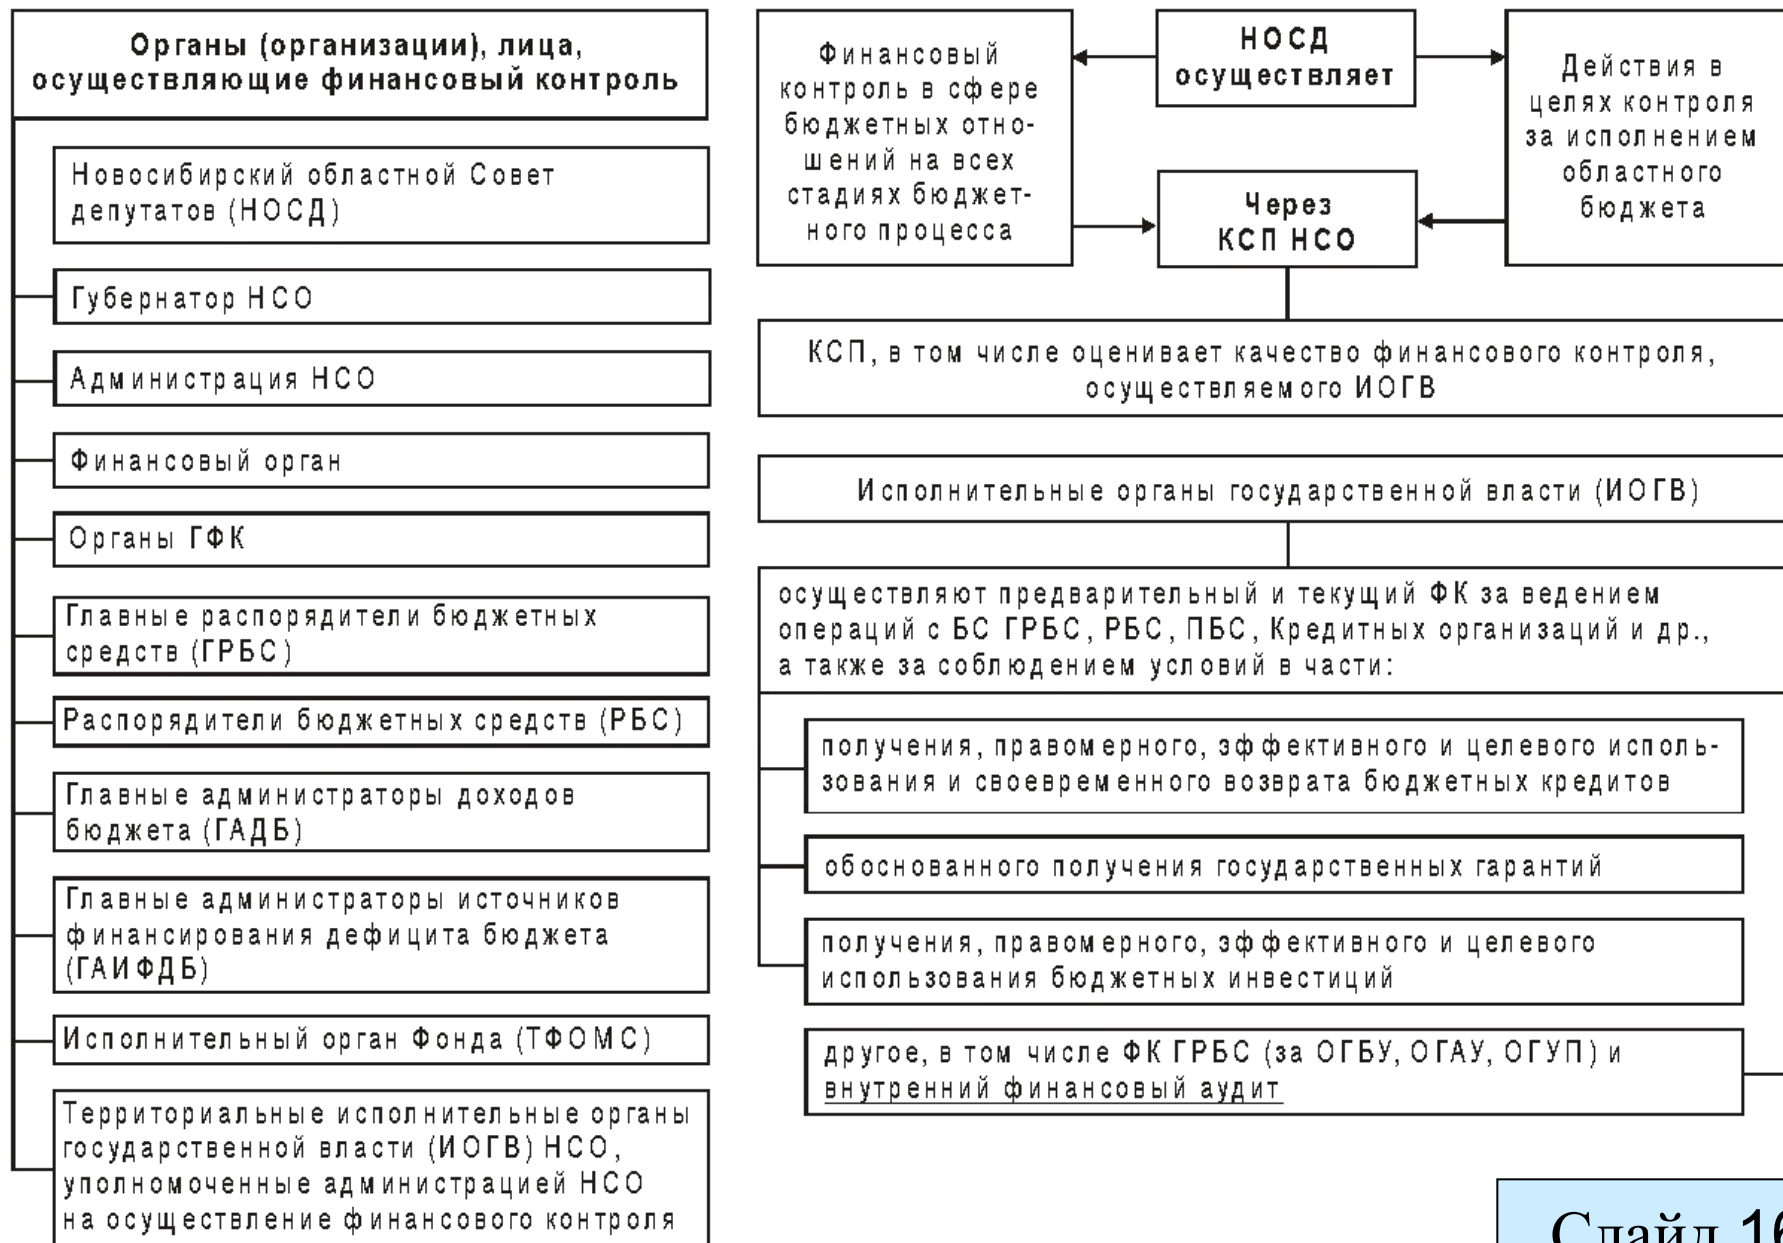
Органы (организации), лица, осуществляющие финансовый контроль

Новосибирский областной Совет депутатов (НОСД)

Губернатор НСО

Администрация НСО

Финансовый орган

Органы ГФК

Главные распорядители бюджетных средств (ГРБС)

Распорядители бюджетных средств (РБС)

Главные администраторы доходов бюджета (ГАДБ)

Главные администраторы источников финансирования дефицита бюджета (ГАИФДБ)

Исполнительный орган Фонда (ТФОМС)

Территориальные исполнительные органы государственной власти (ИОГВ) НСО, уполномоченные администрацией НСО на осуществление финансового контроля

Финансовый контроль в сфере бюджетных отношений на всех стадиях бюджетного процесса

НОСД осуществляет

Действия в целях контроля за исполнением областного бюджета

Через КСП НСО

КСП, в том числе оценивает качество финансового контроля, осуществляемого ИОГВ

Исполнительные органы государственной власти (ИОГВ)

осуществляют предварительный и текущий ФК за ведением операций с БС ГРБС, РБС, ПБС, Кредитных организаций и др., а также за соблюдением условий в части:

получения, правомерного, эффективного и целевого использования и своевременного возврата бюджетных кредитов

обоснованного получения государственных гарантий

получения, правомерного, эффективного и целевого использования бюджетных инвестиций

другое, в том числе ФК ГРБС (за ОГБУ, ОГАУ, ОГУП) и внутренний финансовый аудит

Слайд 1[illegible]